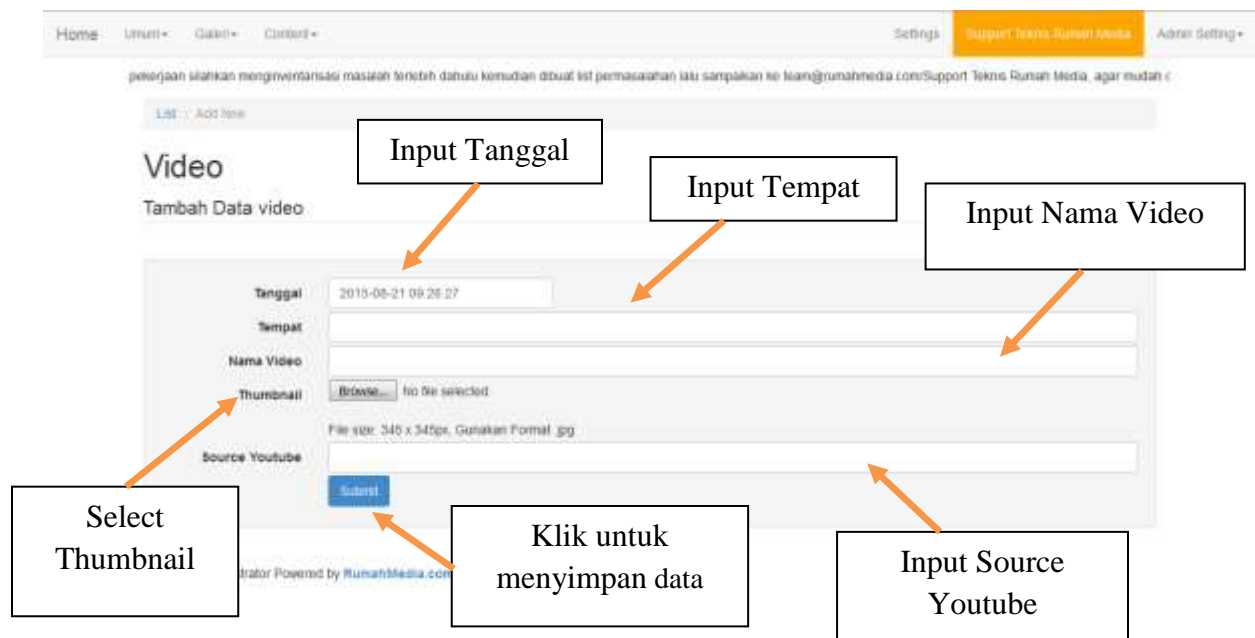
Home Umum▾ Galeri▾ Content▾ Settings Support Teknis Rumah Media Admin Setting▾

pekerjaan silahkan menginventarisasi masalah terlebih dahulu kemudian dibuat list permasalahan lalu sampaikan ke team@rumahmedia.com/Support Teknis Rumah Media, agar mudah c

List / Add New

Video

Tambah Data video

Input Tanggal

Input Tempat

Input Nama Video

Tanggal 2015-08-21 09:28:27

Tempat

Nama Video

Thumbnail Browse... No file selected.

File size: 345 x 345px, Gunakan Format .jpg

Source Youtube

Submit

Select Thumbnail

Klik untuk menyimpan data

Input Source Youtube

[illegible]trator Powered by RumahMedia.com